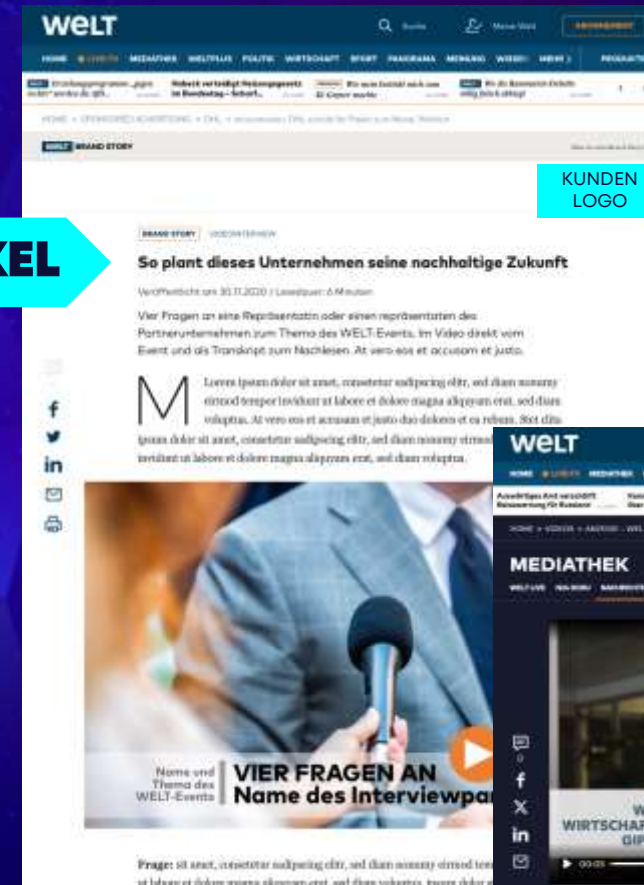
WELT

HOME LIVE MEDIATHEK WELTPLUS POLITIK WIRTSCHAFT SPORT PANORAMA MEINUNG WISSEN MEHR

BRAND STORY

KUNDEN LOGO

KEL

BRAND STORY VIDEOINTERVIEW

So plant dieses Unternehmen seine nachhaltige Zukunft

Veröffentlicht am 30.11.2020 | Lesedauer: 6 Minuten

Vier Fragen an eine Repräsentatin oder einen repräsentanten des Partnerunternehmen zum Thema des WELT-Events. Im Video direkt vom Event und als Transkript zum Nachlesen. At vero eos et accusam et justo.

Lorem ipsum dolor sit amet, consetetur sadipscing elitr, sed diam nonumy eirmod tempor invidunt ut labore et dolore magna aliquyam erat, sed diam voluptua. At vero eos et accusam et justo duo dolores et ea rebum. Stet clita ipsum dolor sit amet, consetetur sadipscing elitr, sed diam nonumy eirmod tempor invidunt ut labore et dolore magna aliquyam erat, sed diam voluptua.

Name und Thema des WELT-Events

VIER FRAGEN AN
Name des Interviewpar

Frage: sit amet, consetetur sadipscing elitr, sed diam nonumy eirmod tem ut labore et dolore magna aliquyam erat, sed diam voluptua. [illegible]

WELT

MEDIATHEK

WIRTSCHAF
GIP